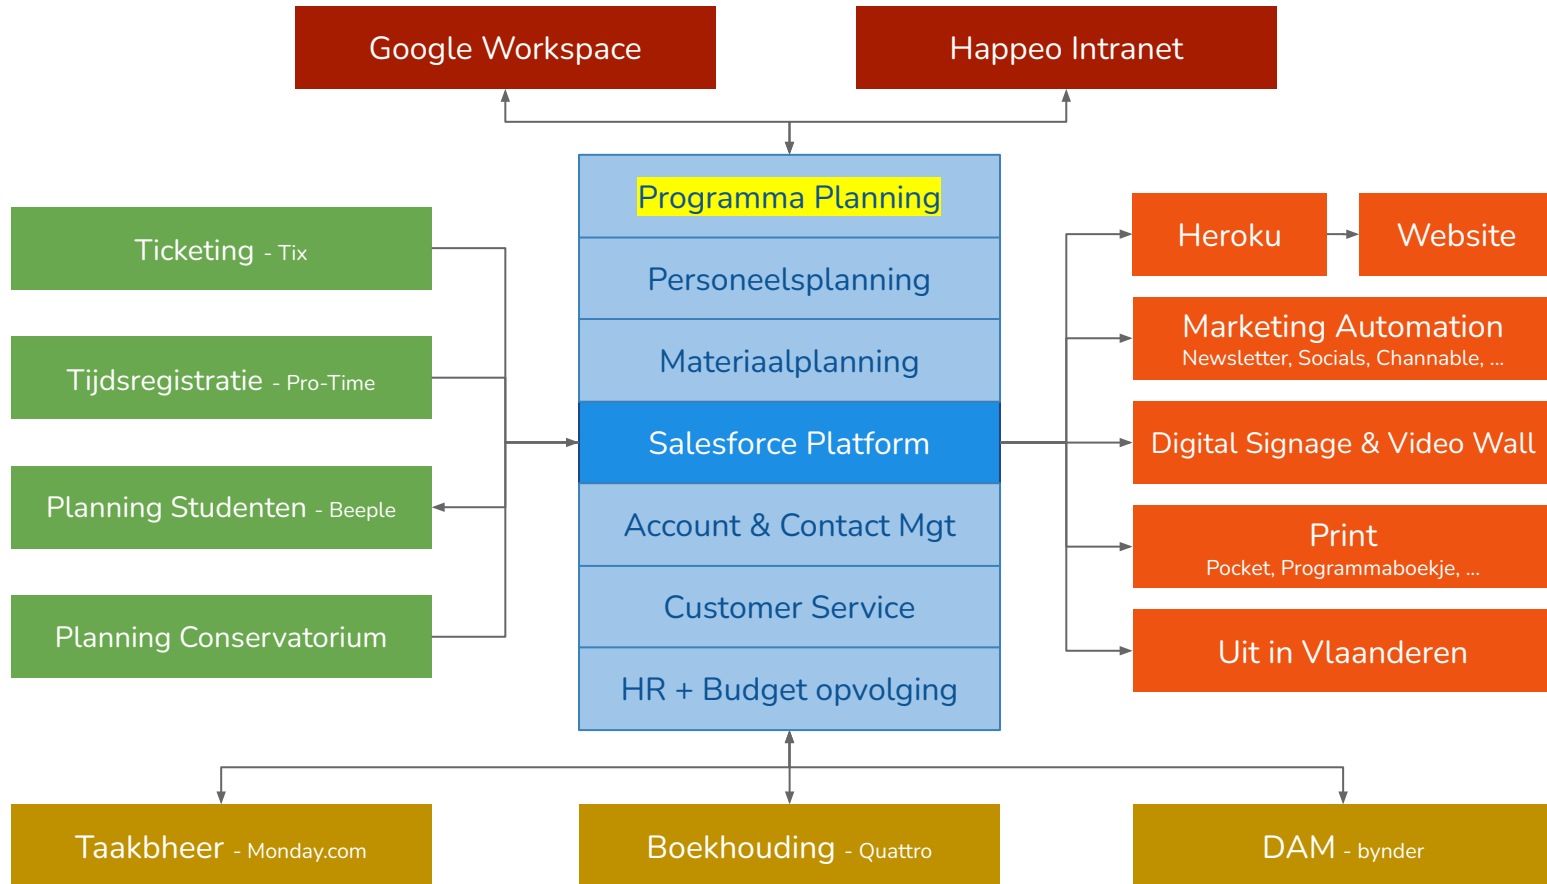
Google Workspace

Happeo Intranet

Ticketing - Tix

Tijdsregistratie - Pro-Time

Planning Studenten - Beeple

Planning Conservatorium

Programma Planning

Personeelsplanning

Materiaalplanning

Salesforce Platform

Account & Contact Mgt

Customer Service

HR + Budget opvolging

Heroku

Website

Marketing Automation
Newsletter, Socials, Channable, ...

Digital Signage & Video Wall

Print
Pocket, Programmaboekje, ...

Uit in Vlaanderen

Taakbheer - Monday.com

Boekhouding - Quattro

DAM - bynder